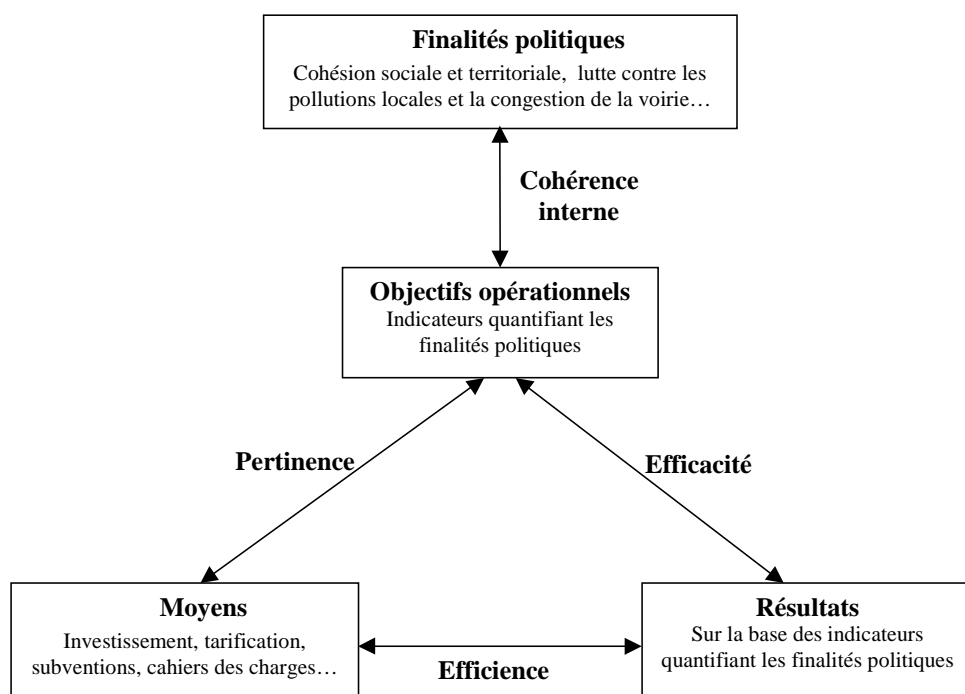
Finalités politiques
Cohésion sociale et territoriale, lutte contre les pollutions locales et la congestion de la voirie…

Cohérence interne

Objectifs opérationnels
Indicateurs quantifiant les finalités politiques

Pertinence

Efficacité

Moyens
Investissement, tarification, subventions, cahiers des charges…

Efficience

Résultats
Sur la base des indicateurs quantifiant les finalités politiques